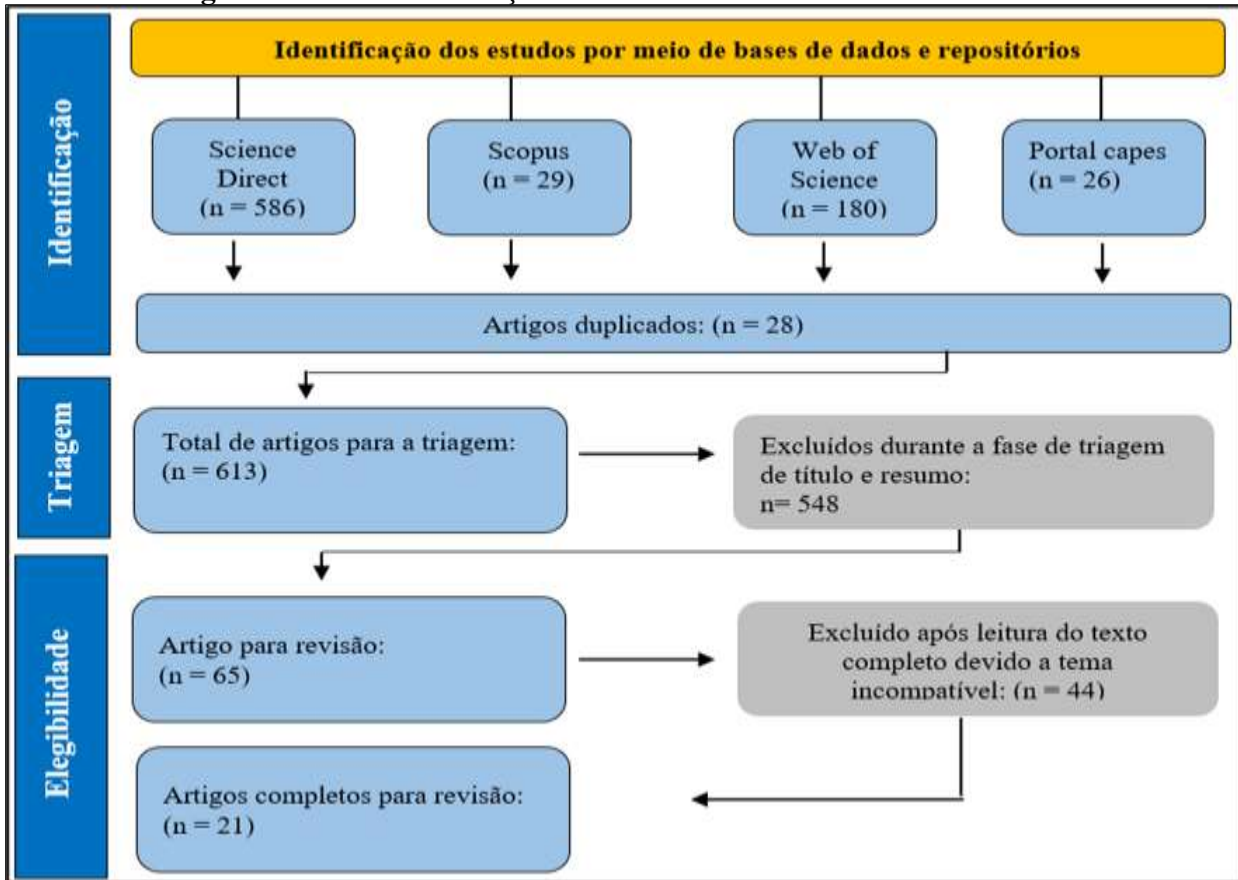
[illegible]

Identificação dos estudos por meio de bases de dados e repositórios

Identificação

Science Direct (n = 586)

Scopus (n = 29)

Web of Science (n = 180)

Portal capes (n = 26)

Artigos duplicados: (n = 28)

Triagem

Total de artigos para a triagem: (n = 613)

Excluídos durante a fase de triagem de título e resumo: n= 548

Elegibilidade

Artigo para revisão: (n = 65)

Excluído após leitura do texto completo devido a tema incompatível: (n = 44)

Artigos completos para revisão: (n = 21)